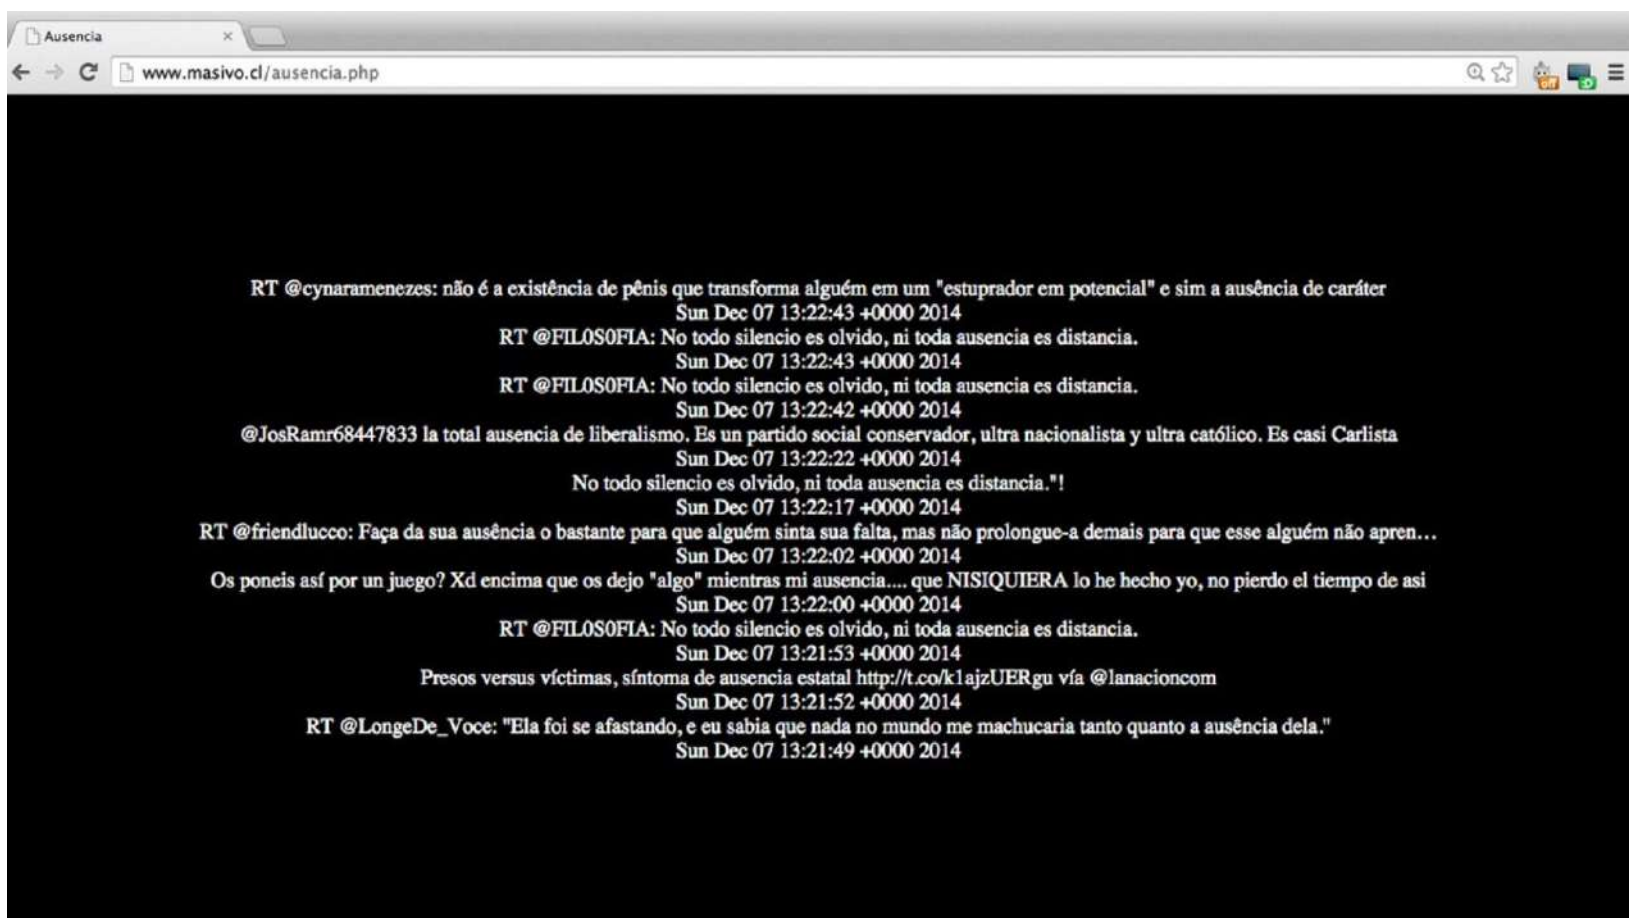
Ausencia ×

www.masivo.cl/ausencia.php

RT @cynaramenezes: não é a existência de pênis que transforma alguém em um "estuprador em potencial" e sim a ausência de caráter
Sun Dec 07 13:22:43 +0000 2014
RT @FIL0S0FIA: No todo silencio es olvido, ni toda ausencia es distancia.
Sun Dec 07 13:22:43 +0000 2014
RT @FIL0S0FIA: No todo silencio es olvido, ni toda ausencia es distancia.
Sun Dec 07 13:22:42 +0000 2014
@JosRamr68447833 la total ausencia de liberalismo. Es un partido social conservador, ultra nacionalista y ultra católico. Es casi Carlista
Sun Dec 07 13:22:22 +0000 2014
No todo silencio es olvido, ni toda ausencia es distancia."!
Sun Dec 07 13:22:17 +0000 2014
RT @friendlucco: Faça da sua ausência o bastante para que alguém sinta sua falta, mas não prolongue-a demais para que esse alguém não apren…
Sun Dec 07 13:22:02 +0000 2014
Os poneis así por un juego? Xd encima que os dejo "algo" mientras mi ausencia.... que NISIQUIERA lo he hecho yo, no pierdo el tiempo de asi
Sun Dec 07 13:22:00 +0000 2014
RT @FIL0S0FIA: No todo silencio es olvido, ni toda ausencia es distancia.
Sun Dec 07 13:21:53 +0000 2014
Presos versus víctimas, síntoma de ausencia estatal http://t.co/k1ajzUERgu vía @lanacioncom
Sun Dec 07 13:21:52 +0000 2014
RT @LongeDe_Voce: "Ela foi se afastando, e eu sabia que nada no mundo me machucaria tanto quanto a ausência dela."
Sun Dec 07 13:21:49 +0000 2014